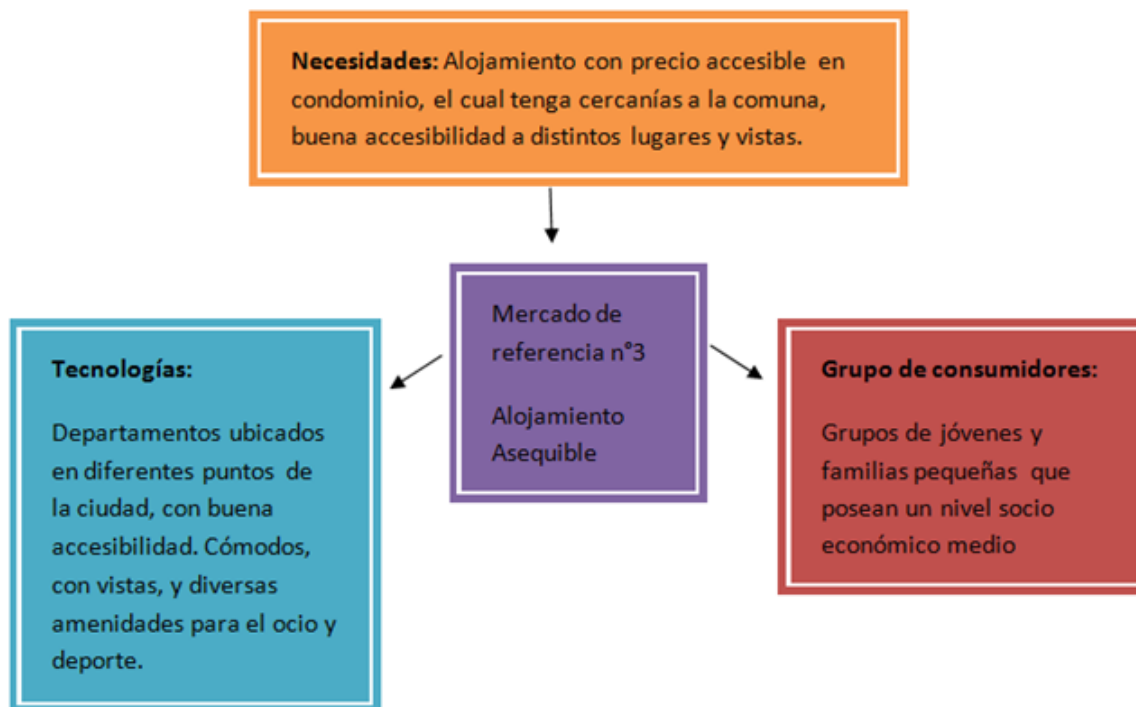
**Necesidades:** Alojamiento con precio accesible en condominio, el cual tenga cercanías a la comuna, buena accesibilidad a distintos lugares y vistas.

Mercado de referencia n°3

Alojamiento Asequible

**Tecnologías:**

Departamentos ubicados en diferentes puntos de la ciudad, con buena accesibilidad. Cómodos, con vistas, y diversas amenidades para el ocio y deporte.

**Grupo de consumidores:**

Grupos de jóvenes y familias pequeñas que posean un nivel socio económico medio